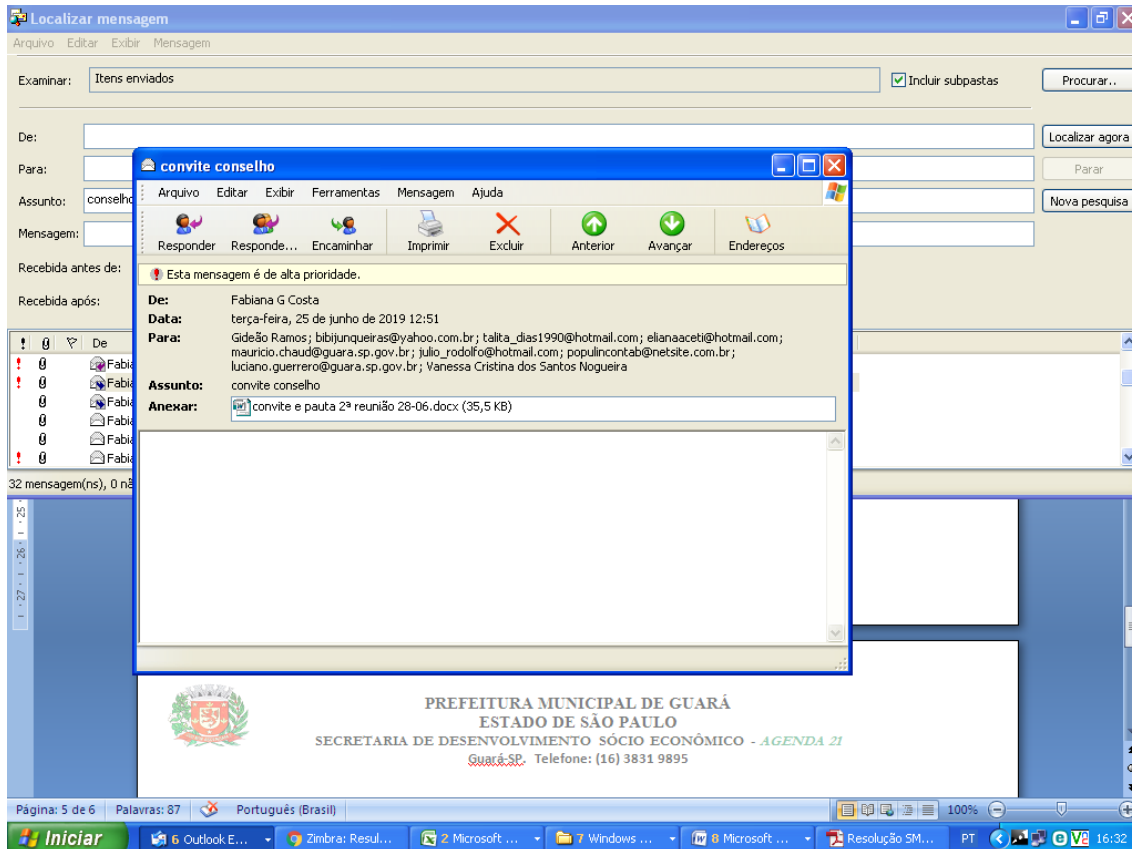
Localizar mensagem

Arquivo Editar Exibir Mensagem

Examinar: Itens enviados

Incluir subpastas

Procurar..

De:

Localizar agora

Para:

Parar

Assunto: conselho

Nova pesquisa

Mensagem:

Recebida antes de:

Recebida após:

De

Fabia
Fabia
Fabia
Fabia
Fabia
Fabia

32 mensagem(ns), 0 nã

convite conselho

Arquivo Editar Exibir Ferramentas Mensagem Ajuda

Responder Responde... Encaminhar Imprimir Excluir Anterior Avançar Endereços

Esta mensagem é de alta prioridade.

De: Fabiana G Costa
Data: terça-feira, 25 de junho de 2019 12:51
Para: Gideão Ramos; bibijunqueiras@yahoo.com.br; talita_dias1990@hotmail.com; elianaaceti@hotmail.com; mauricio.chaud@guara.sp.gov.br; julio_rodolfo@hotmail.com; populincontab@netsite.com.br; luciano.guerrero@guara.sp.gov.br; Vanessa Cristina dos Santos Nogueira
Assunto: convite conselho
Anexar: convite e pauta 2ª reunião 28-06.docx (35,5 KB)

PREFEITURA MUNICIPAL DE GUARÁ
ESTADO DE SÃO PAULO
SECRETARIA DE DESENVOLVIMENTO SÓCIO ECONÔMICO - AGENDA 21
Guará-SP. Telefone: (16) 3831 9895

Página: 5 de 6 Palavras: 87 Português (Brasil) 100%

Iniciar 6 Outlook E... Zimbra: Resul... 2 Microsoft ... 7 Windows ... 8 Microsoft ... Resolução SM... PT 16:32